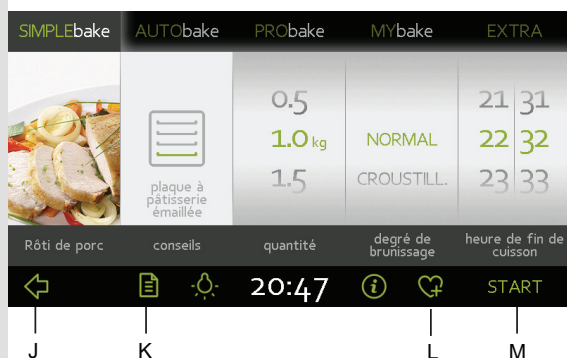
SIMPLEbake AUTObake PRObake MYbake EXTRA

plaque à pâtisserie émaillée

0.5
1.0 kg
1.5

NORMAL
CROUSTILL.

21 31
22 32
23 33

Rôti de porc conseils quantité degré de brunissage heure de fin de cuisson

20:47 START

J K L M